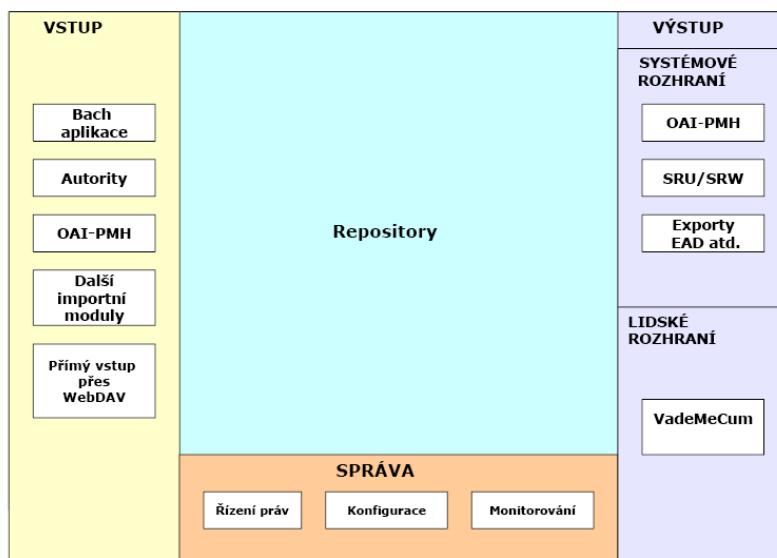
VSTUP

Bach aplikace

Autority

OAI-PMH

Další importní moduly

Přímý vstup přes WebDAV

Repository

SPRÁVA

Řízení práv

Konfigurace

Monitorování

VÝSTUP

SYSTÉMOVÉ ROZHRANÍ

OAI-PMH

SRU/SRW

Exporty EAD atd.

LIDSKÉ ROZHRANÍ

VadeMeCum